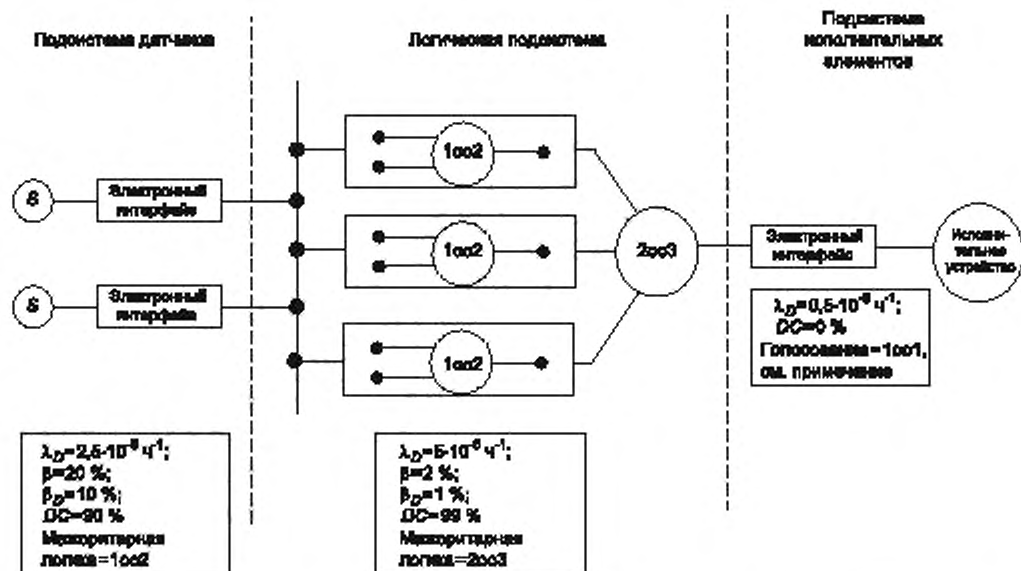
Подсистема датчиков

Логическая подсистема

Подсистема исполнительных элементов

S

Электронный интерфейс

S

Электронный интерфейс

1oo2

1oo2

1oo2

2oo3

Электронный интерфейс

Исполнительные устройства

$\lambda_D$=0,5·$10^{-6}$ $ч^{-1}$;
DC=0 %
Голосование=1oo1, см. примечание

$\lambda_D$=2,5·$10^{-6}$ $ч^{-1}$;
β=20 %;
$β_D$=10 %;
DC=90 %
Мажоритарная логика=1oo2

$\lambda_D$=5·$10^{-6}$ $ч^{-1}$;
β=2 %;
$β_D$=1 %;
DC=99 %
Мажоритарная логика=2oo3